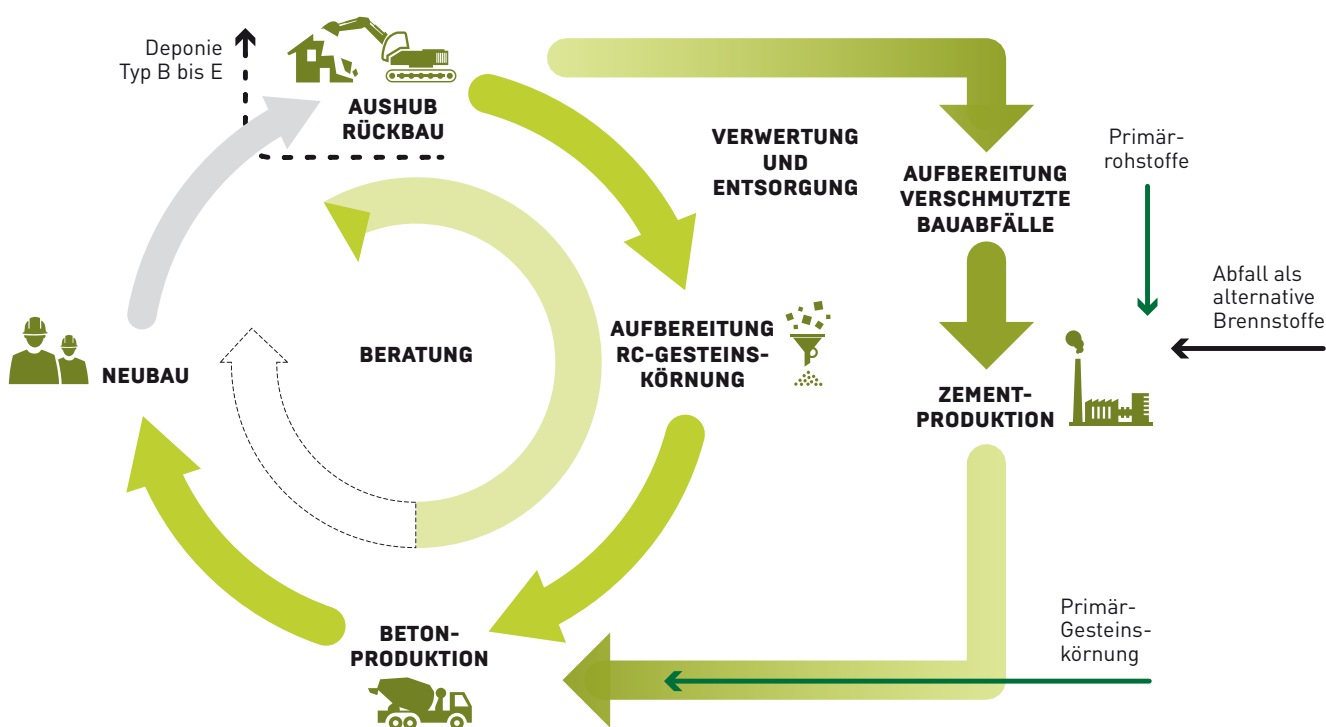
Deponie
Typ B bis E

AUSHUB
RÜCKBAU

VERWERTUNG
UND
ENTSORGUNG

AUFBEREITUNG
VERSCHMUTZTE
BAUABFÄLLE

Primärrohstoffe

Abfall als
alternative
Brennstoffe

BERATUNG

NEUBAU

AUFBEREITUNG
RC-GESTEINSKÖRNUNG

ZEMENTPRODUKTION

BETONPRODUKTION

Primär-Gesteinskörnung